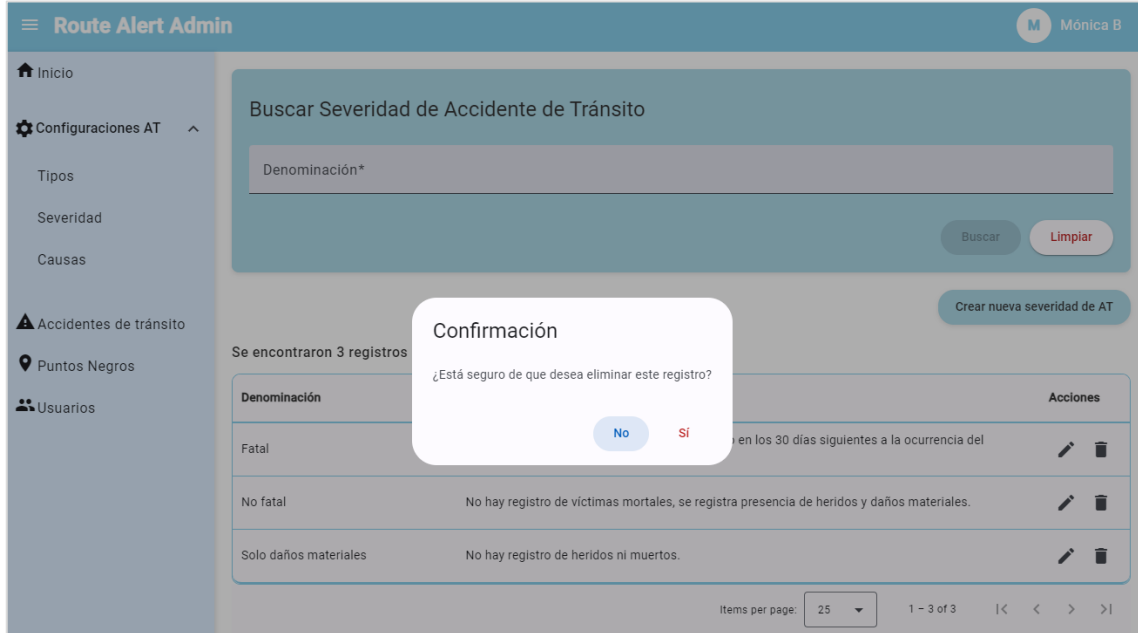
Route Alert Admin

M Mónica B

Inicio

Configuraciones AT

Tipos

Severidad

Causas

Accidentes de tránsito

Puntos Negros

Usuarios

Buscar Severidad de Accidente de Tránsito

Denominación*

Buscar

Limpiar

Crear nueva severidad de AT

Se encontraron 3 registros

| Denominación | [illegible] | Acciones |
|---|---|---|
| Fatal | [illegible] en los 30 días siguientes a la ocurrencia del | |
| No fatal | No hay registro de víctimas mortales, se registra presencia de heridos y daños materiales. | |
| Solo daños materiales | No hay registro de heridos ni muertos. | |

Items per page: 25 1 – 3 of 3

Confirmación

¿Está seguro de que desea eliminar este registro?

No

Sí